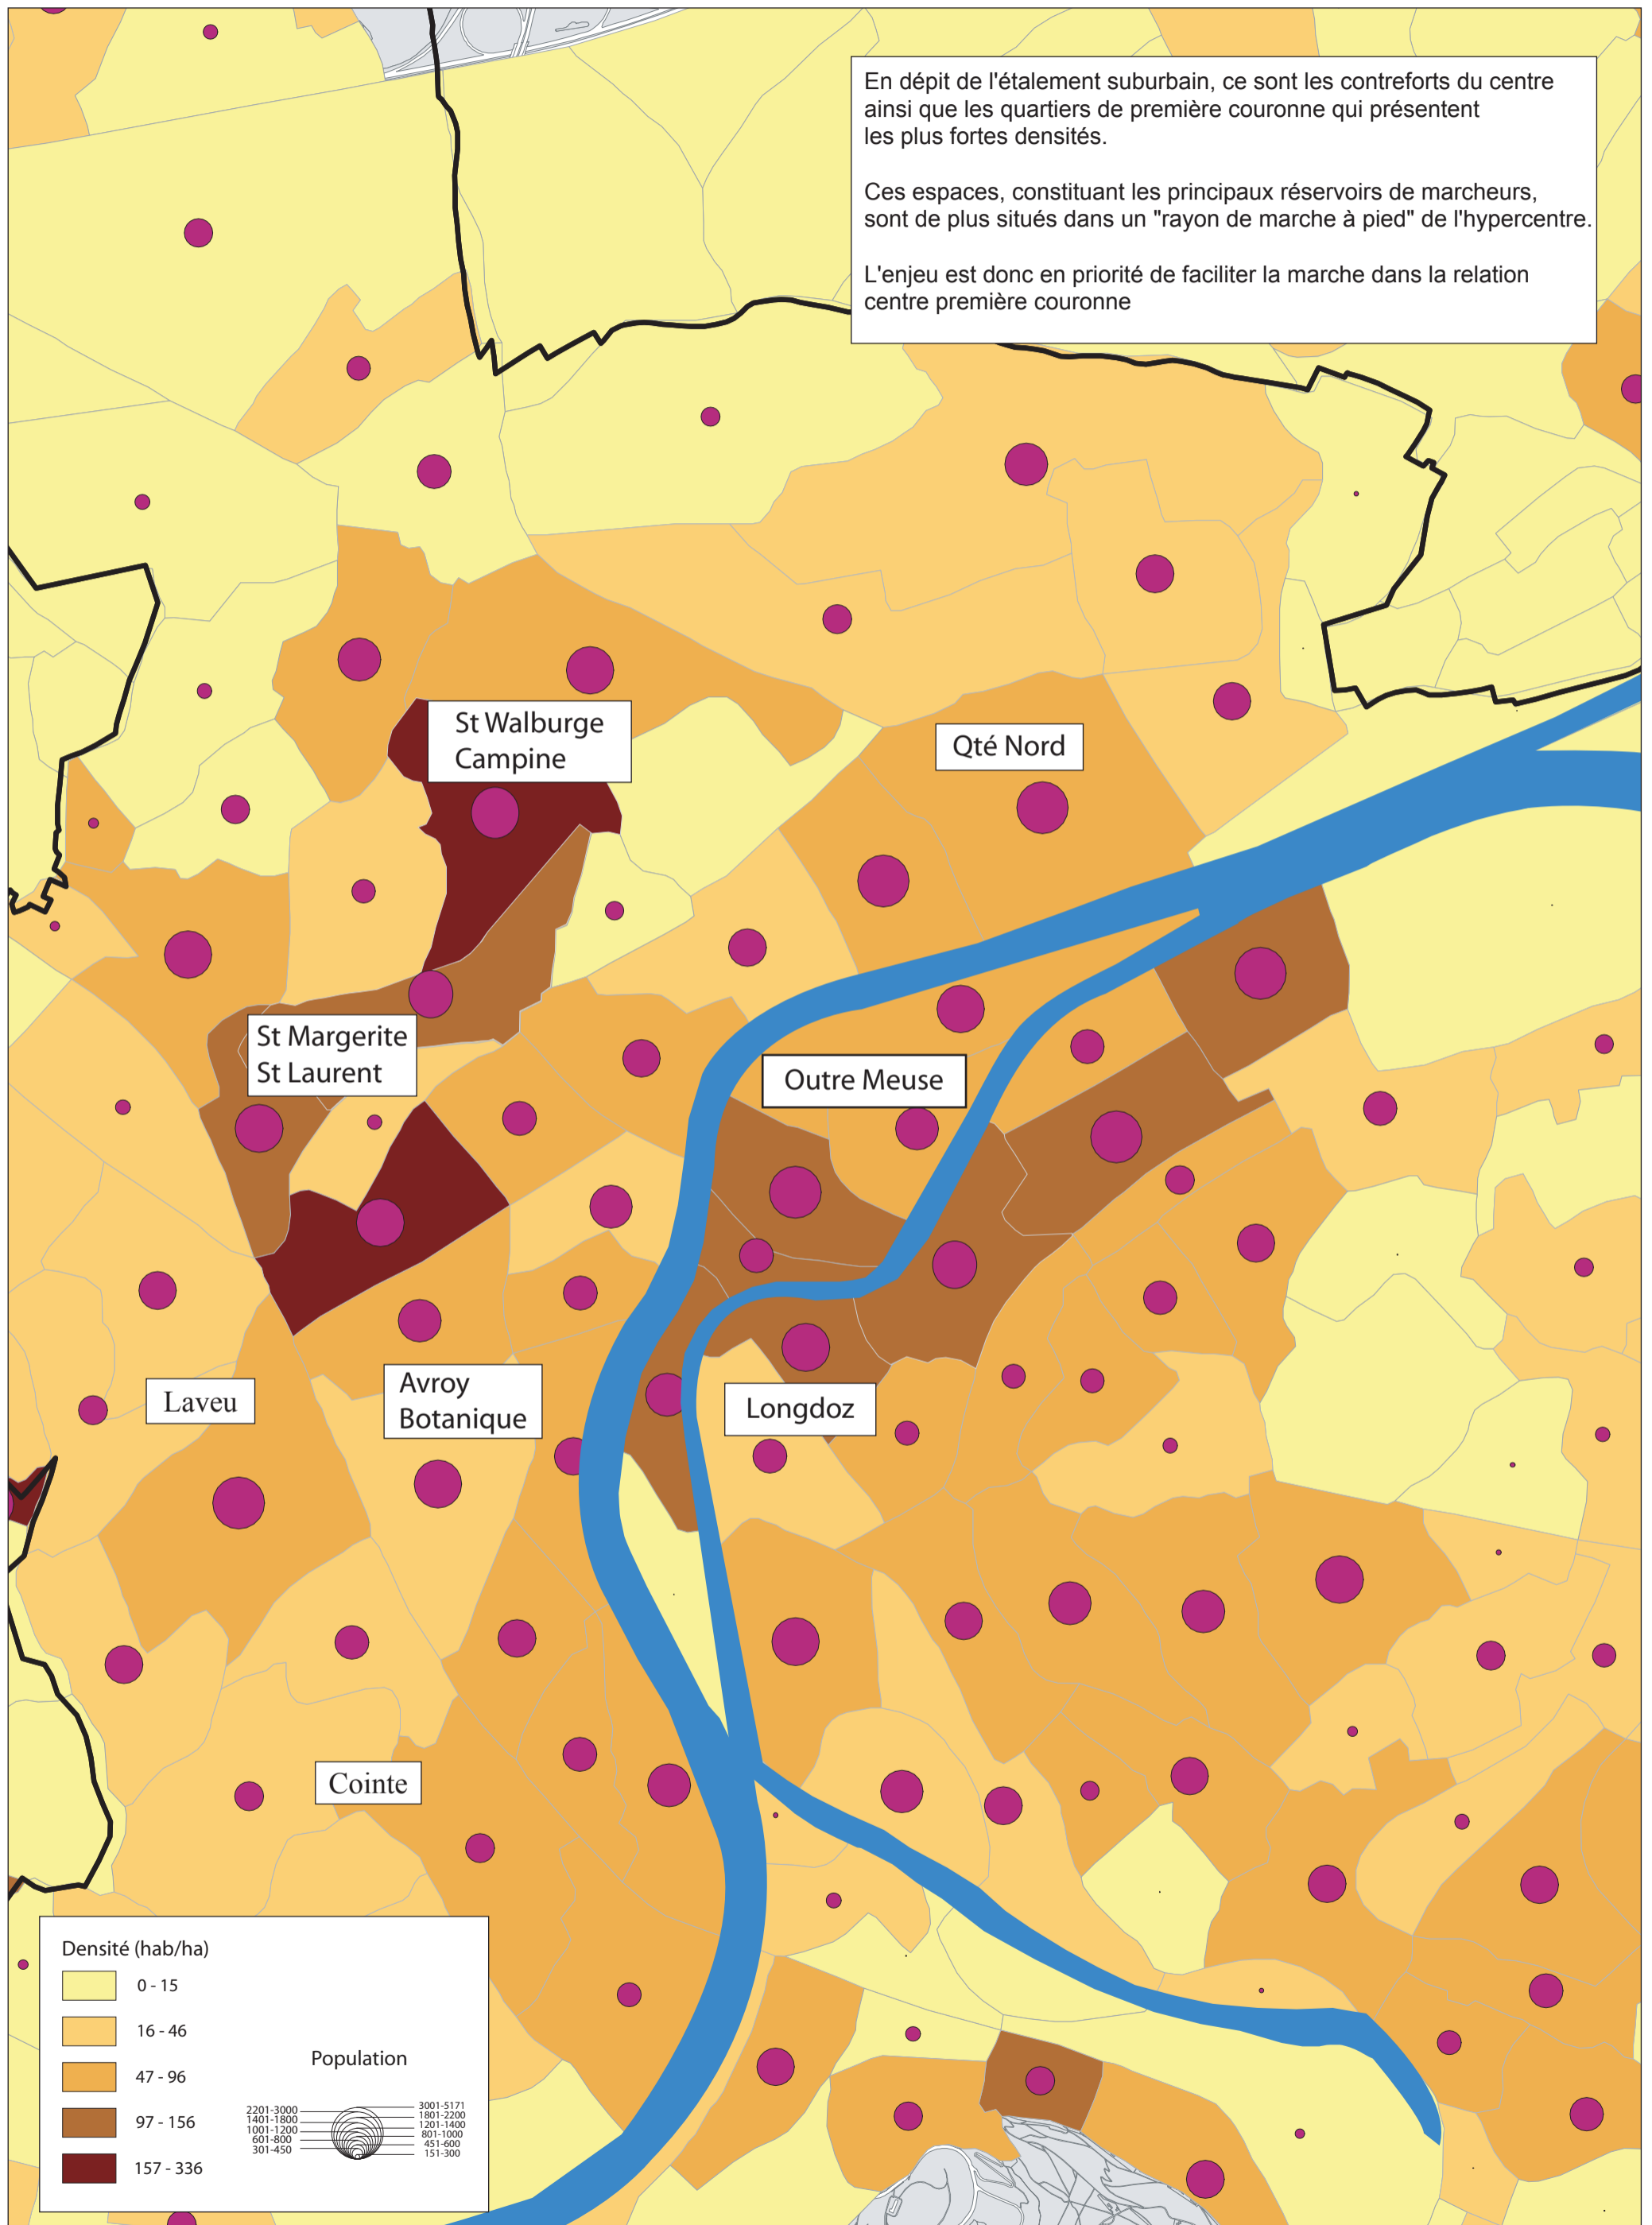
En dépit de l'étalement suburbain, ce sont les contreforts du centre ainsi que les quartiers de première couronne qui présentent les plus fortes densités.

Ces espaces, constituant les principaux réservoirs de marcheurs, sont de plus situés dans un "rayon de marche à pied" de l'hypercentre.

L'enjeu est donc en priorité de faciliter la marche dans la relation centre première couronne

St Walburge Campine

Qté Nord

St Margerite St Laurent

Outre Meuse

Laveu

Avroy Botanique

Longdoz

Cointe

Densité (hab/ha)

0 - 15

16 - 46

47 - 96

97 - 156

157 - 336

Population

2201-3000
1401-1800
1001-1200
601-800
301-450

3001-5171
1801-2200
1201-1400
801-1000
451-600
151-300